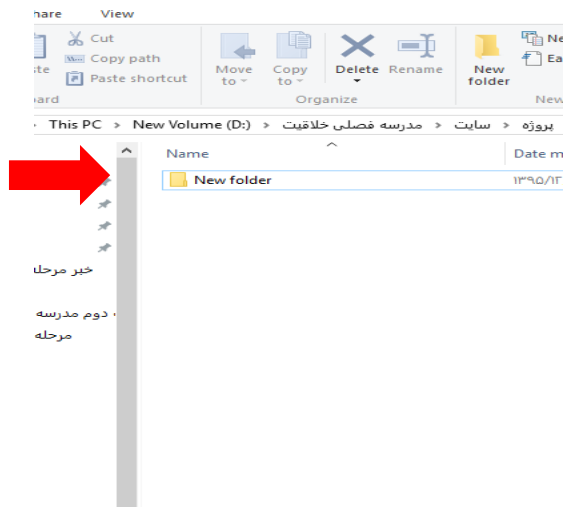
hare View

Cut
Copy path
Paste shortcut
ste
oard

Move to
Copy to
Delete
Rename
Organize

New folder
Ne
Ea
New

This PC > New Volume (D:) > مدرسه فصلی خلاقیت > سایت > پروژه

Name
Date m
New folder ۱۳۹۵/۱۲

خیر مرحل
دوم مدرسه
مرحله